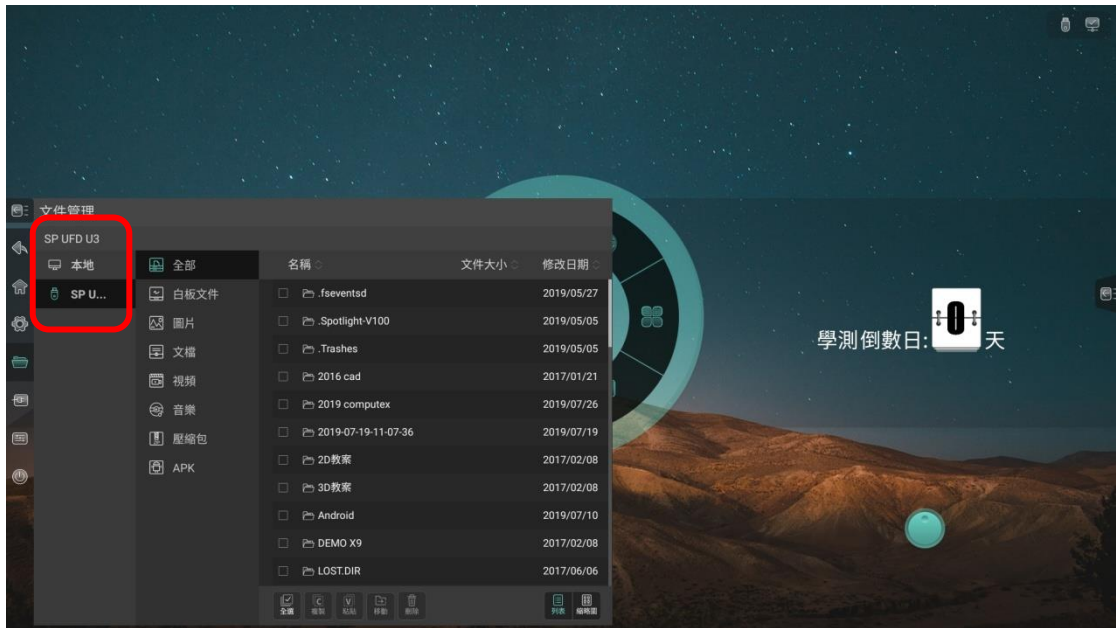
文件管理
SP UFD U3

本地
SP U...

全部
白板文件
圖片
文檔
視頻
音樂
壓縮包
APK

| 名稱 | 文件大小 | 修改日期 |
|---|---|---|
| .fseventsd | | 2019/05/27 |
| .Spotlight-V100 | | 2019/05/05 |
| .Trashes | | 2019/05/05 |
| 2016 cad | | 2017/01/21 |
| 2019 computex | | 2019/07/26 |
| 2019-07-19-11-07-36 | | 2019/07/19 |
| 2D教案 | | 2017/02/08 |
| 3D教案 | | 2017/02/08 |
| Android | | 2019/07/10 |
| DEMO X9 | | 2017/02/08 |
| LOST.DIR | | 2017/06/06 |

全選 複製 粘貼 移動 刪除
列表 縮略圖

學測倒數日: 0 天